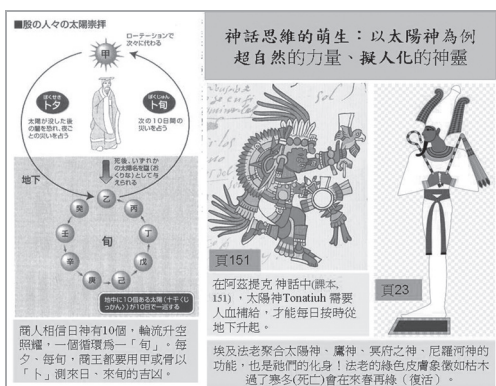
■殷の人々の太陽崇拝

ローテーションで次々に代わる

甲

ぼくせき
卜タ
太陽が沈んだ後の鬱を恐れ、夜ごとの災いを占う

ぼくじゅん
卜旬
次の10日間の災いを占う

死後、いずれかの太陽名旬(みっか)として生まれる

地下

乙 丙 丁 戊 己 庚 辛 壬 癸

旬

地中に10個ある太陽（十干じっかん）が10日で一巡する

商人相信日神有10個，輪流升空照耀，一個循環爲一「旬」。每夕、每旬，商王都要用甲或骨以「卜」測來日、來旬的吉凶。

神話思維的萌生：以太陽神為例
超自然的力量、擬人化的神靈

頁151

在阿茲提克 神話中(課本, 151)，太陽神Tonatiuh 需要人血補給，才能每日按時從地下升起。

頁23

埃及法老聚合太陽神、鷹神、冥府之神、尼羅河神的功能，也是祂們的化身！法老的綠色皮膚象徵如枯木過了寒冬(死亡)會在來春再綠（復活）。